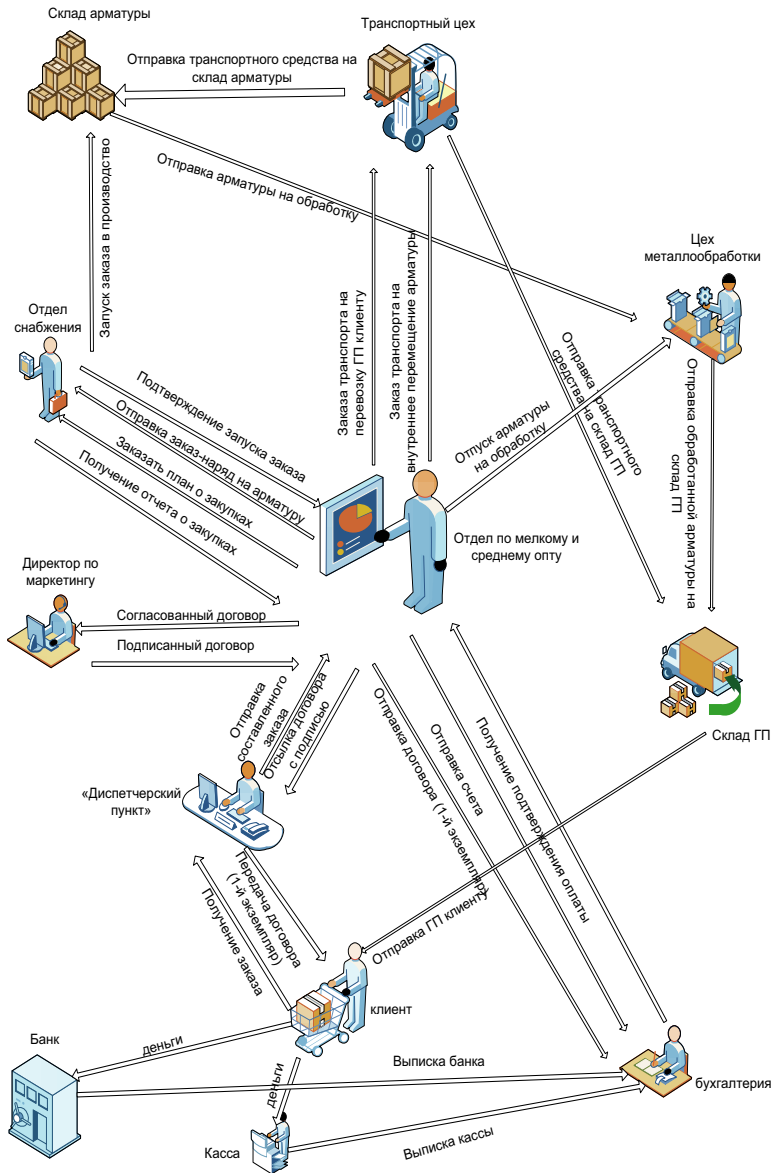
Склад арматуры

Транспортный цех

Отправка транспортного средства на склад арматуры

Отправка арматуры на обработку

Запуск заказа в производство

Цех металлообработки

Отдел снабжения

Заказа транспорта на перевозку ГП клиенту

Заказа транспорта на внутреннее перемещение арматуры

Отправка транспортного средства на склад ГП

Отправка обработанной арматуры на склад ГП

Подтверждение запуска заказа

Отправка заказ-наряд на арматуру

Заказать план о закупках

Получение отчета о закупках

Отпуск арматуры на обработку

Отдел по мелкому и среднему опту

Директор по маркетингу

Согласованный договор

Подписанный договор

Отправка составленного заказа

Отосылка договора с подписью

Отправка договора (1-й экземпляр)

Отправка счета

Получение подтверждения оплаты

Склад ГП

«Диспетчерский пункт»

Передача договора (1-й экземпляр)

Получение заказа

Отправка ГП клиенту

клиент

Банк

деньги

деньги

Выписка банка

бухгалтерия

Касса

Выписка кассы